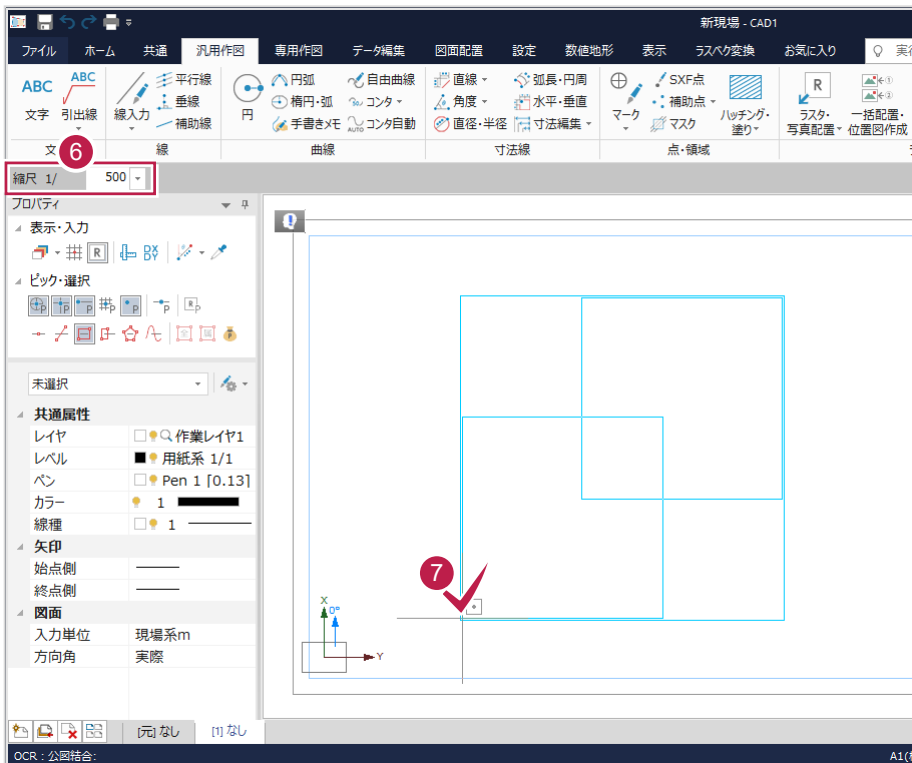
新現場 - CAD1

ファイル ホーム 共通 汎用作図 専用作図 データ編集 図面配置 設定 数値地形 表示 ラスベク変換 お気に入り 実

ABC 文字 ABC 引出線 平行線 垂線 補助線 線入力 線 円 円弧 楕円・弧 手書きメモ 自由曲線 コンタ コンタ自動 曲線 直線 角度 直径・半径 弧長・円周 水平・垂直 寸法編集 寸法線 マーク SXF点 補助点 マスク ハッチング・塗り 点・領域 ラスタ・写真配置 一括配置・位置図作成

6

縮尺 1/ 500

プロパティ

表示・入力

ピック・選択

未選択

共通属性

| レイヤ | 作業レイヤ1 |
|---|---|
| レベル | 用紙系 1/1 |
| ペン | Pen 1 [0.13] |
| カラー | 1 |
| 線種 | 1 |

矢印

| 始点側 | |
|---|---|
| 終点側 | |

図面

| 入力単位 | 現場系m |
|---|---|
| 方向角 | 実際 |

7

X
Y

[元] なし [1] なし

OCR：公図結合：

A1(